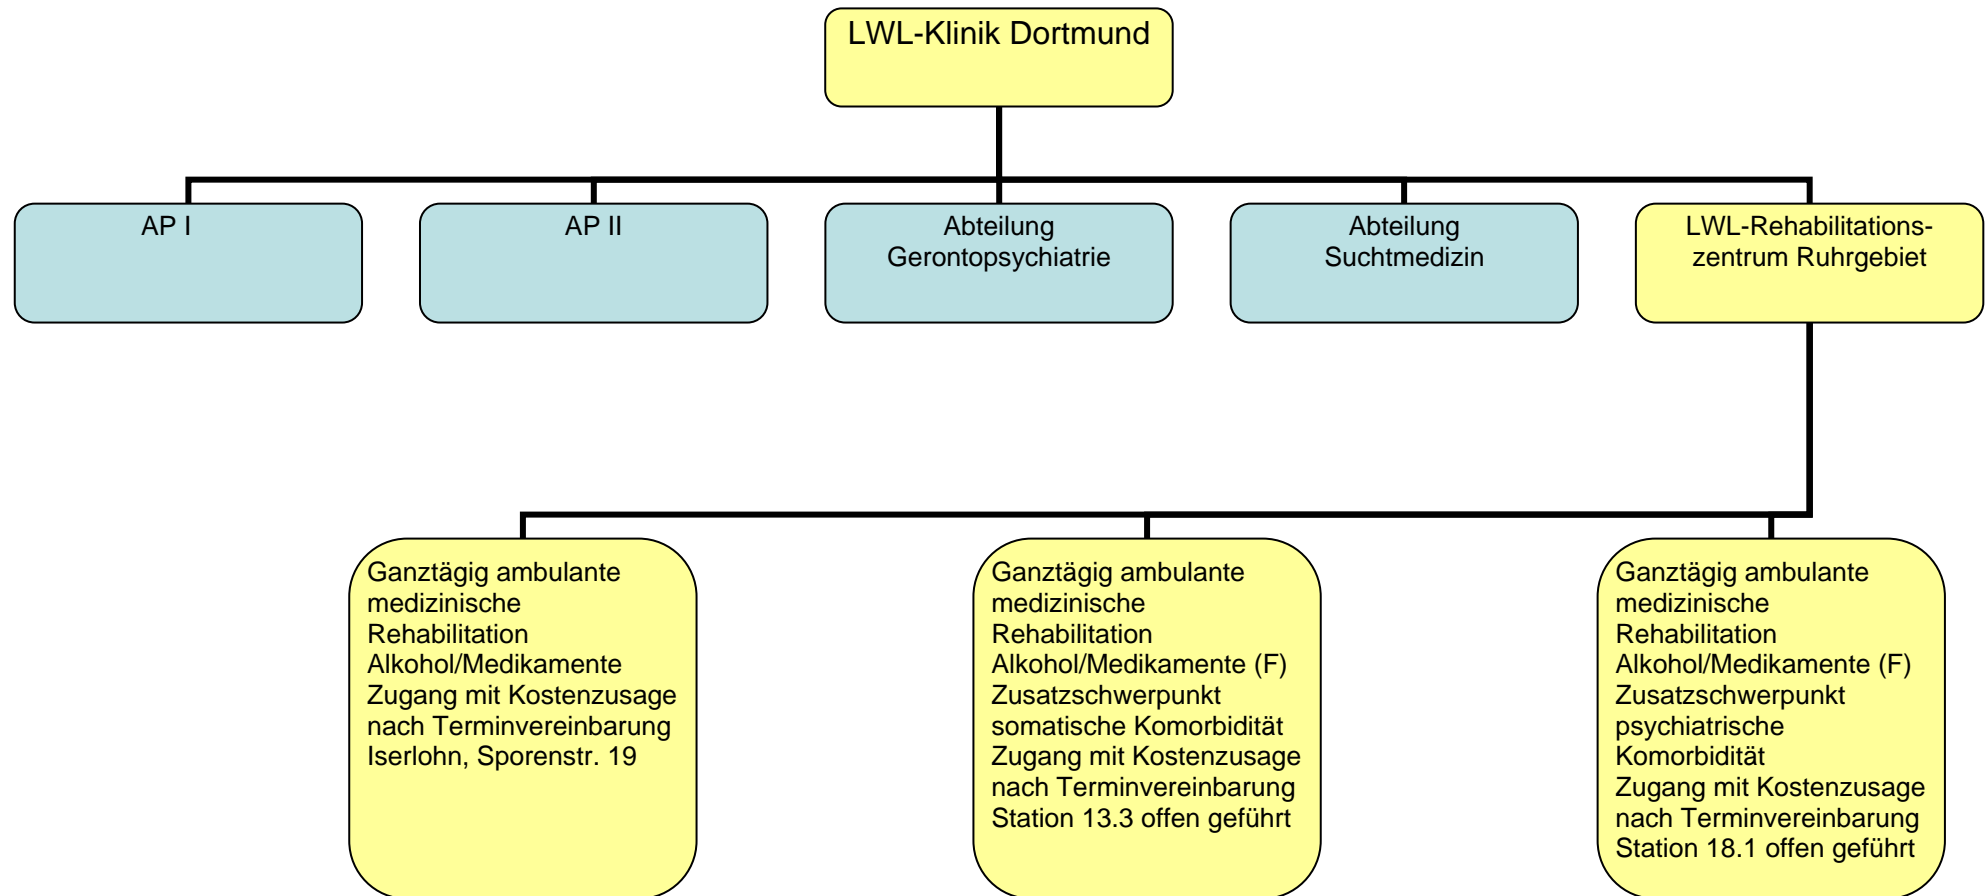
LWL-Klinik Dortmund

AP I

AP II

Abteilung Gerontopsychiatrie

Abteilung Suchtmedizin

LWL-Rehabilitationszentrum Ruhrgebiet

Ganztägig ambulante medizinische Rehabilitation Alkohol/Medikamente Zugang mit Kostenzusage nach Terminvereinbarung Iserlohn, Sporenstr. 19

Ganztägig ambulante medizinische Rehabilitation Alkohol/Medikamente (F) Zusatzschwerpunkt somatische Komorbidität Zugang mit Kostenzusage nach Terminvereinbarung Station 13.3 offen geführt

Ganztägig ambulante medizinische Rehabilitation Alkohol/Medikamente (F) Zusatzschwerpunkt psychiatrische Komorbidität Zugang mit Kostenzusage nach Terminvereinbarung Station 18.1 offen geführt